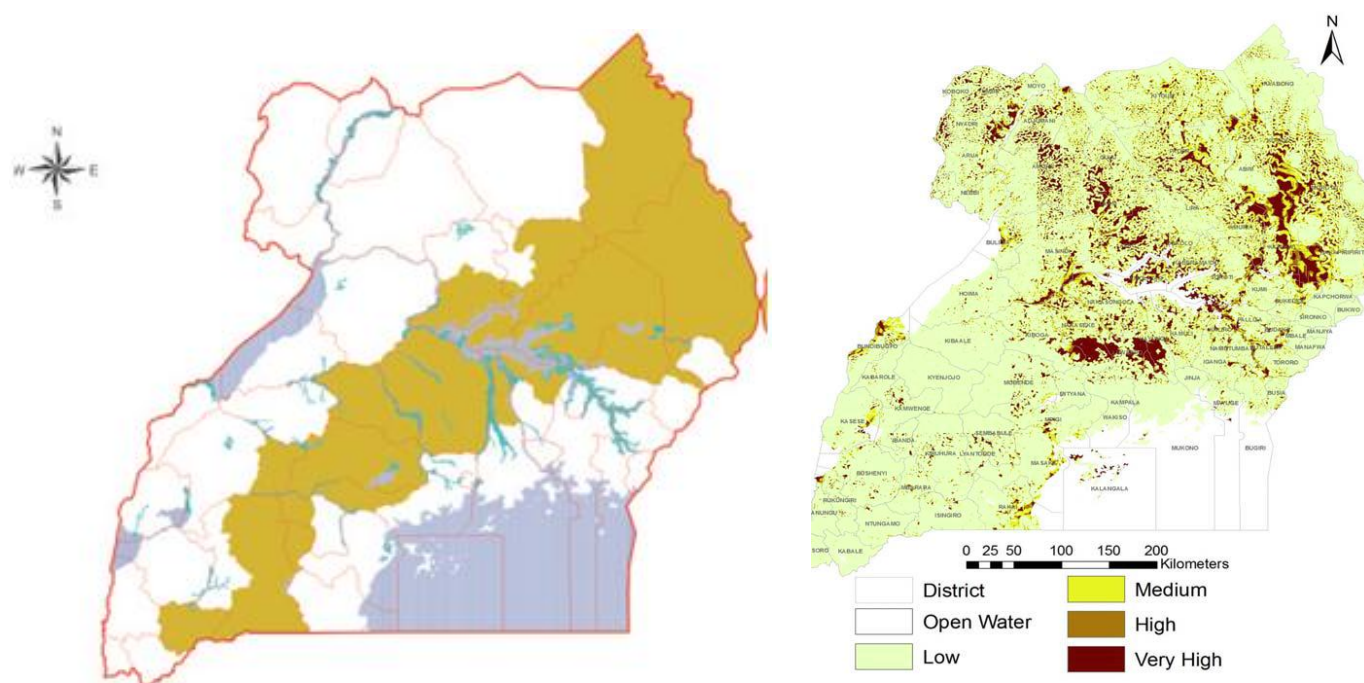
N
W
E
S

N

KOBOKO
MOYO
KITGUM
KAABONG
NEBBI
ARUA
LIRA
HOIMA
KIBAALE
KABAROLE
KYENJOJO
MUBENDE
KAMWENGE
KASESE
IBANDA
KIRUHURA
BUSHENYI
RUKUNGIRI
MBARARA
ISINGIRO
NTUNGAMO
KABALE
KANUNGU
KISORO
KAMPALA
WAKISO
MUKONO
BUGIRI
JINJA
IGANGA
TORORO
BUSIA
KUMI
MBALE
MANAFWA
KAPCHORWA
BUKWO
SERERE
SEMBABULE
LYANTONDE
MASAKA
RAKAI
KALANGALA
MITYANA
BUNDIBUGYO
KIBOGA
NAKASEKE
BULIISA

0 25 50 100 150 200 Kilometers

District
Open Water
Low
Medium
High
Very High